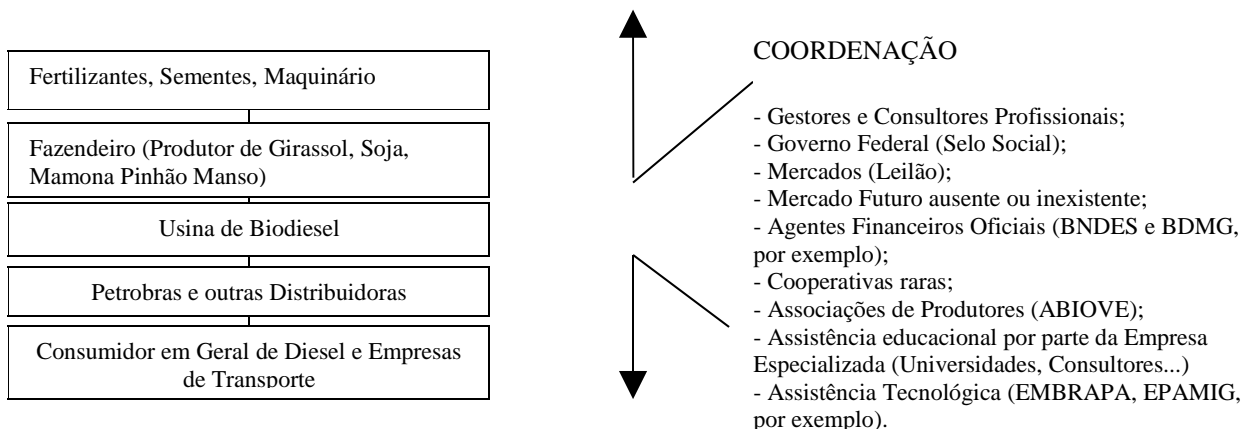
Fertilizantes, Sementes, Maquinário

Fazendeiro (Produtor de Girassol, Soja, Mamona Pinhão Manso)

Usina de Biodiesel

Petrobras e outras Distribuidoras

Consumidor em Geral de Diesel e Empresas de Transporte

COORDENAÇÃO

- Gestores e Consultores Profissionais;
- Governo Federal (Selo Social);
- Mercados (Leilão);
- Mercado Futuro ausente ou inexistente;
- Agentes Financeiros Oficiais (BNDES e BDMG, por exemplo);
- Cooperativas raras;
- Associações de Produtores (ABIOVE);
- Assistência educacional por parte da Empresa Especializada (Universidades, Consultores...)
- Assistência Tecnológica (EMBRAPA, EPAMIG, por exemplo).